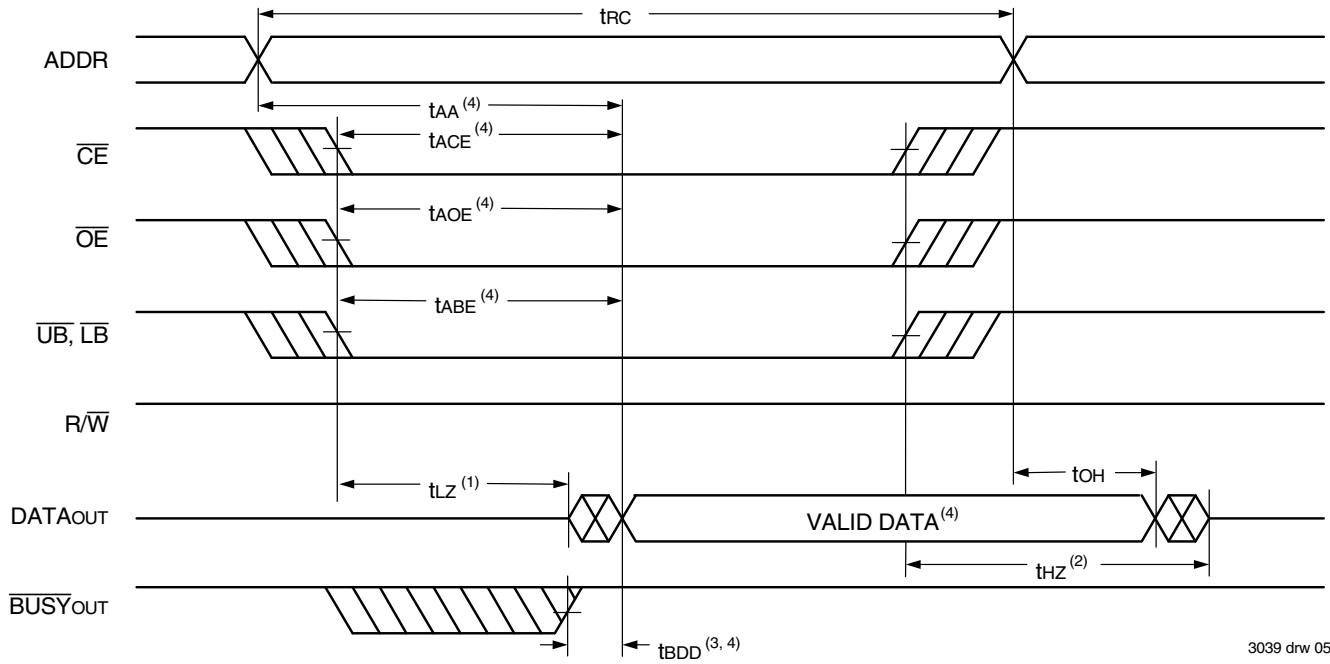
$t_{RC}$

ADDR

$t_{AA}$ $^{(4)}$

$t_{ACE}$ $^{(4)}$

$\overline{CE}$

$t_{AOE}$ $^{(4)}$

$\overline{OE}$

$t_{ABE}$ $^{(4)}$

$\overline{UB}$, $\overline{LB}$

R/$\overline{W}$

$t_{LZ}$ $^{(1)}$

$t_{OH}$

$DATA_{OUT}$

VALID DATA$^{(4)}$

$t_{HZ}$ $^{(2)}$

$\overline{BUSY}_{OUT}$

$t_{BDD}$ $^{(3, 4)}$

3039 drw 05